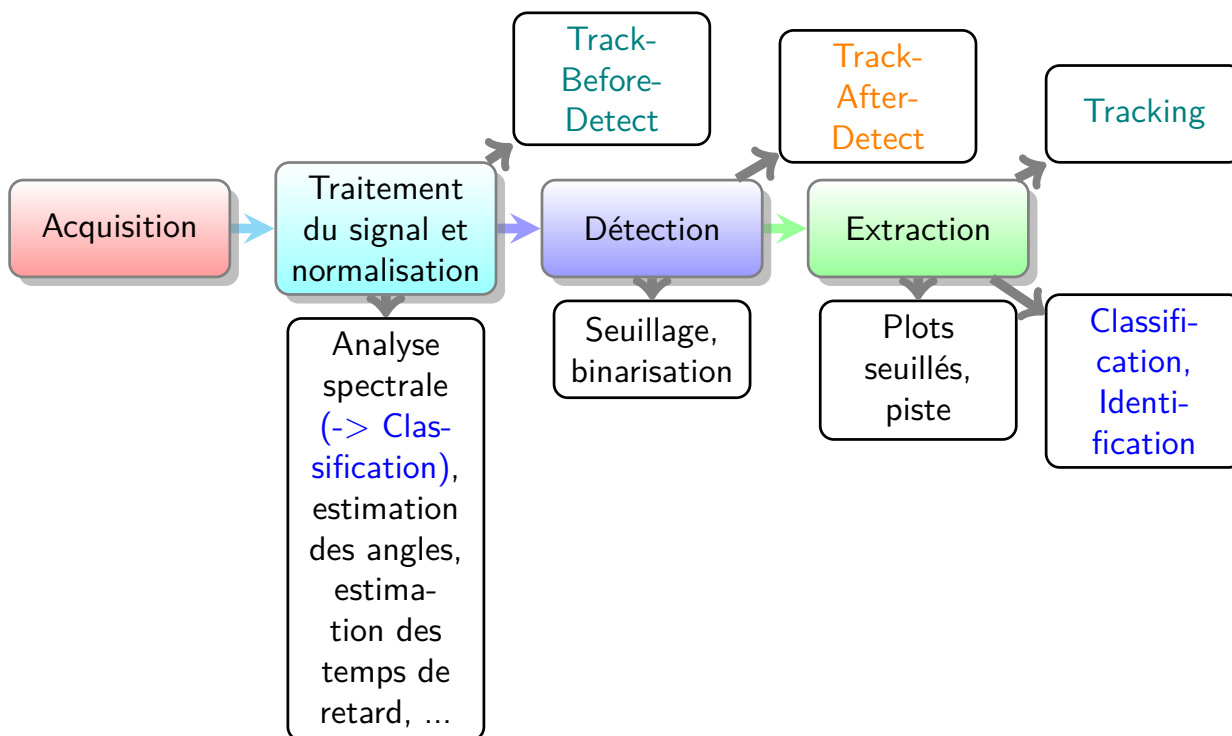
Acquisition

Traitement du signal et normalisation

Analyse spectrale (-> Classification), estimation des angles, estimation des temps de retard, ...

Track-Before-Detect

Détection

Seuillage, binarisation

Track-After-Detect

Extraction

Plots seuillés, piste

Tracking

Classification, Identification